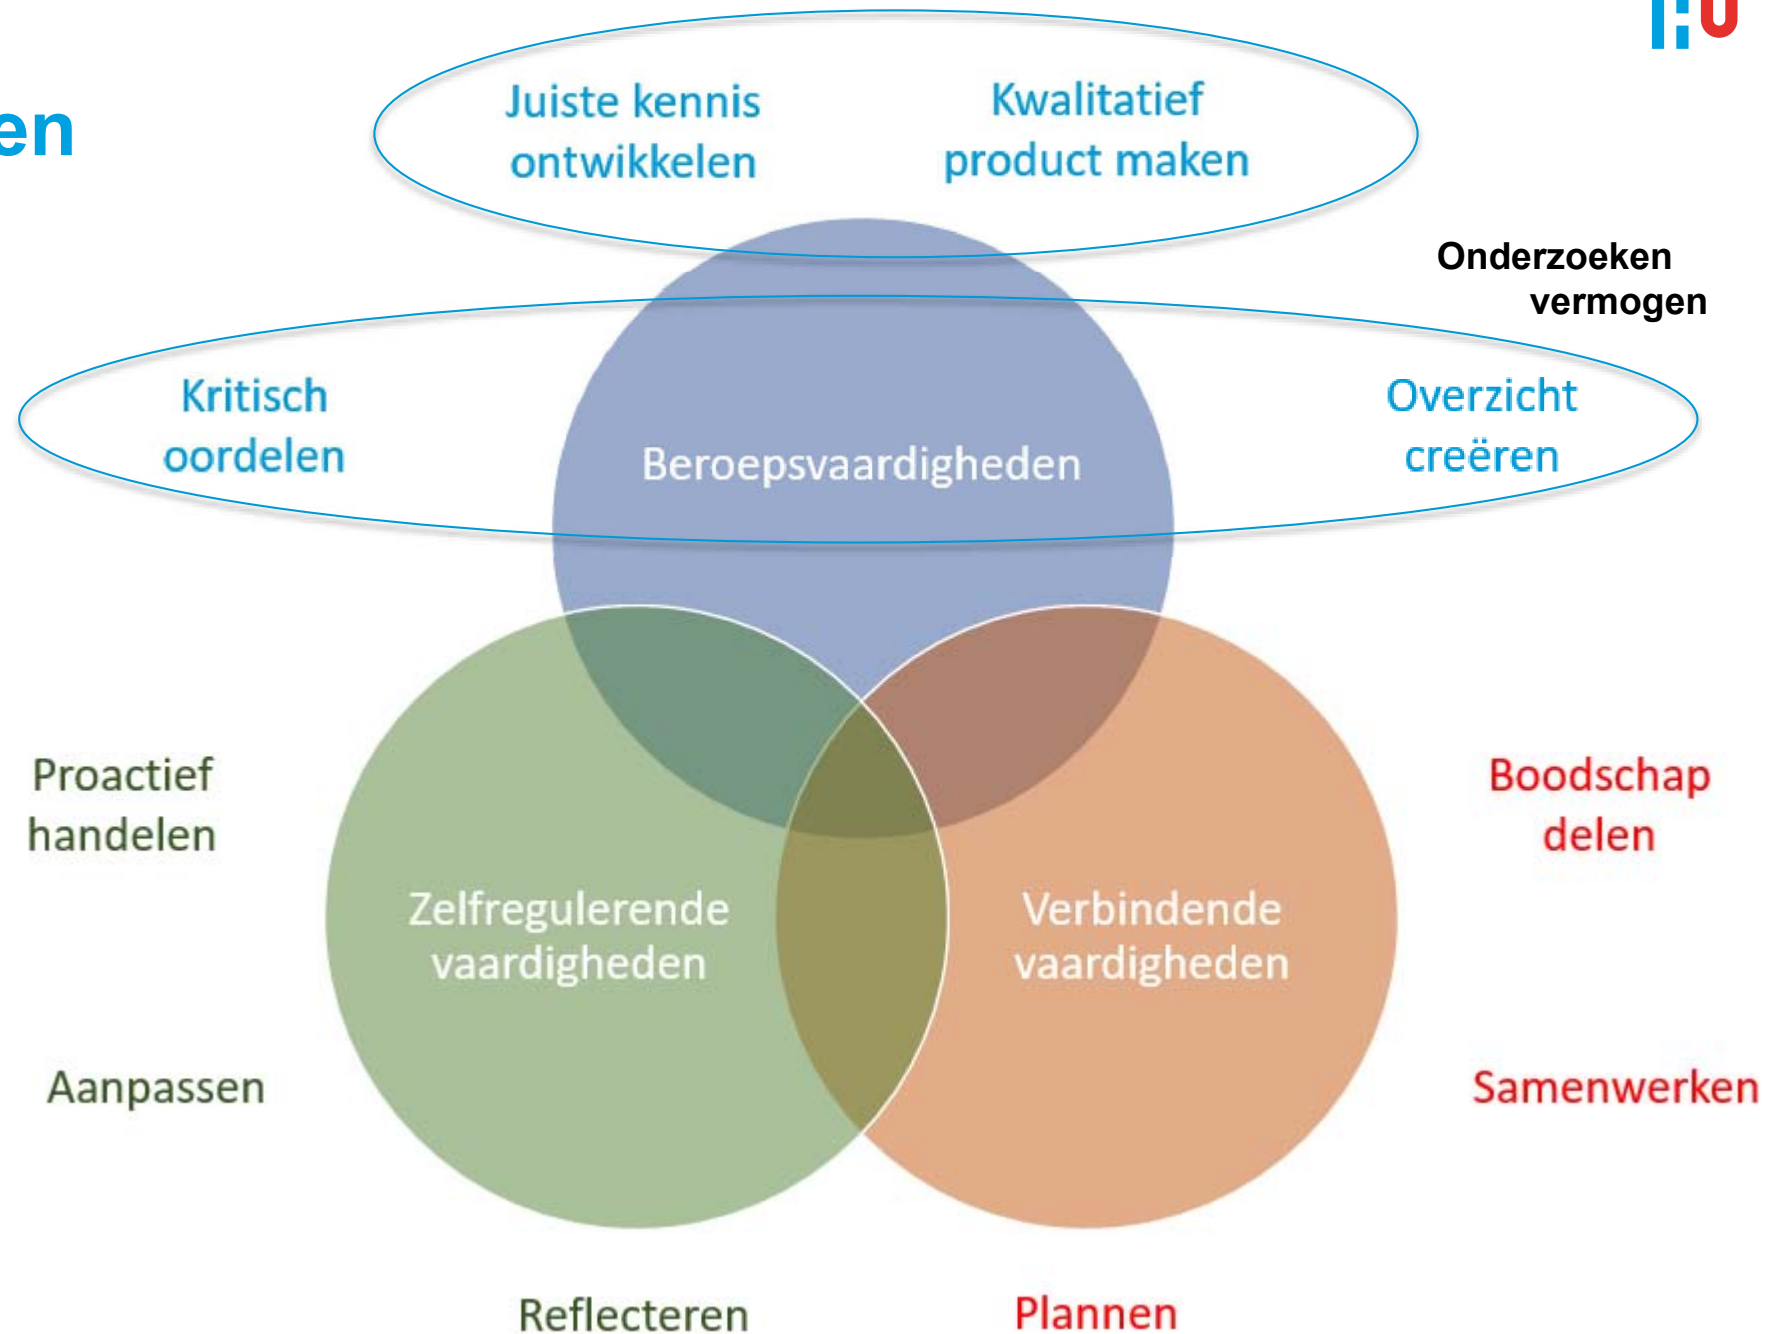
en

Juiste kennis ontwikkelen

Kwalitatief product maken

Onderzoeken vermogen

Kritisch oordelen

Beroepsvaardigheden

Overzicht creëren

Proactief handelen

Zelfregulerende vaardigheden

Verbindende vaardigheden

Boodschap delen

Aanpassen

Samenwerken

Reflecteren

Plannen